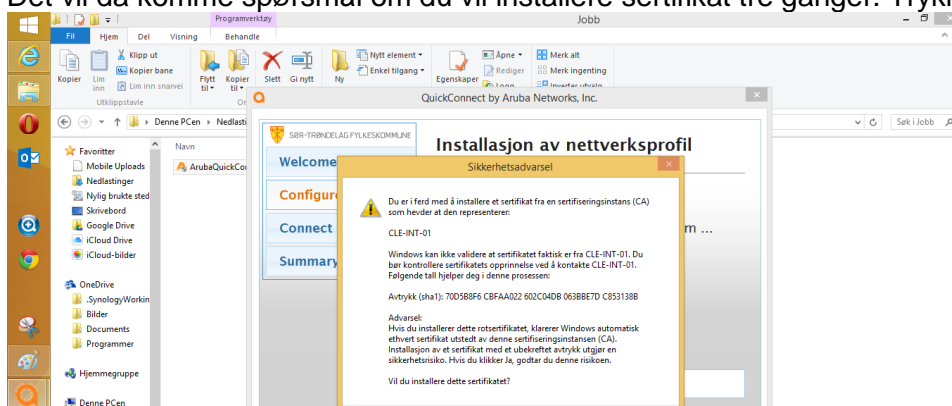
Det vil da komme spørsmål om du vil installere sertifikat tre ganger. Trykk

Programverktøy
Jobb
Fil Hjem Del Visning Behandle
Kopier Lim inn
Klipp ut
Kopier bane
Lim inn snarvei
Utklippstavle
Flytt til
Kopier til
Slett Gi nytt
Ny
Nytt element
Enkel tilgang
Egenskaper
Åpne
Rediger
Merk alt
Merk ingenting
Inverter utvalg

QuickConnect by Aruba Networks, Inc.

Denne PCen › Nedlast
Søk i Jobb

Favoritter
Mobile Uploads
Nedlastinger
Nylig brukte sted
Skrivebord
Google Drive
iCloud Drive
iCloud-bilder
OneDrive
.SynologyWorkin
Bilder
Documents
Programmer
Hjemmegruppe
Denne PCen

Navn
ArubaQuickCo

SØR-TRØNDELAG FYLKESKOMMUNE
Welcome
Configure
Connect
Summary

Installasjon av nettverksprofil
m ...

Sikkerhetsadvarsel

Du er i ferd med å installere et sertifikat fra en sertifiseringsinstans (CA) som hevder at den representerer:

CLE-INT-01

Windows kan ikke validere at sertifikatet faktisk er fra CLE-INT-01. Du bør kontrollere sertifikatets opprinnelse ved å kontakte CLE-INT-01. Følgende tall hjelper deg i denne prosessen:

Avtrykk (sha1): 70D5B8F6 CBFAA022 602C04DB 063BBE7D C853138B

Advarsel:
Hvis du installerer dette rotsertifikatet, klarerer Windows automatisk ethvert sertifikat utstedt av denne sertifiseringsinstansen (CA). Installasjon av et sertifikat med et ubekreftet avtrykk utgjør en sikkerhetsrisiko. Hvis du klikker Ja, godtar du denne risikoen.

Vil du installere dette sertifikatet?